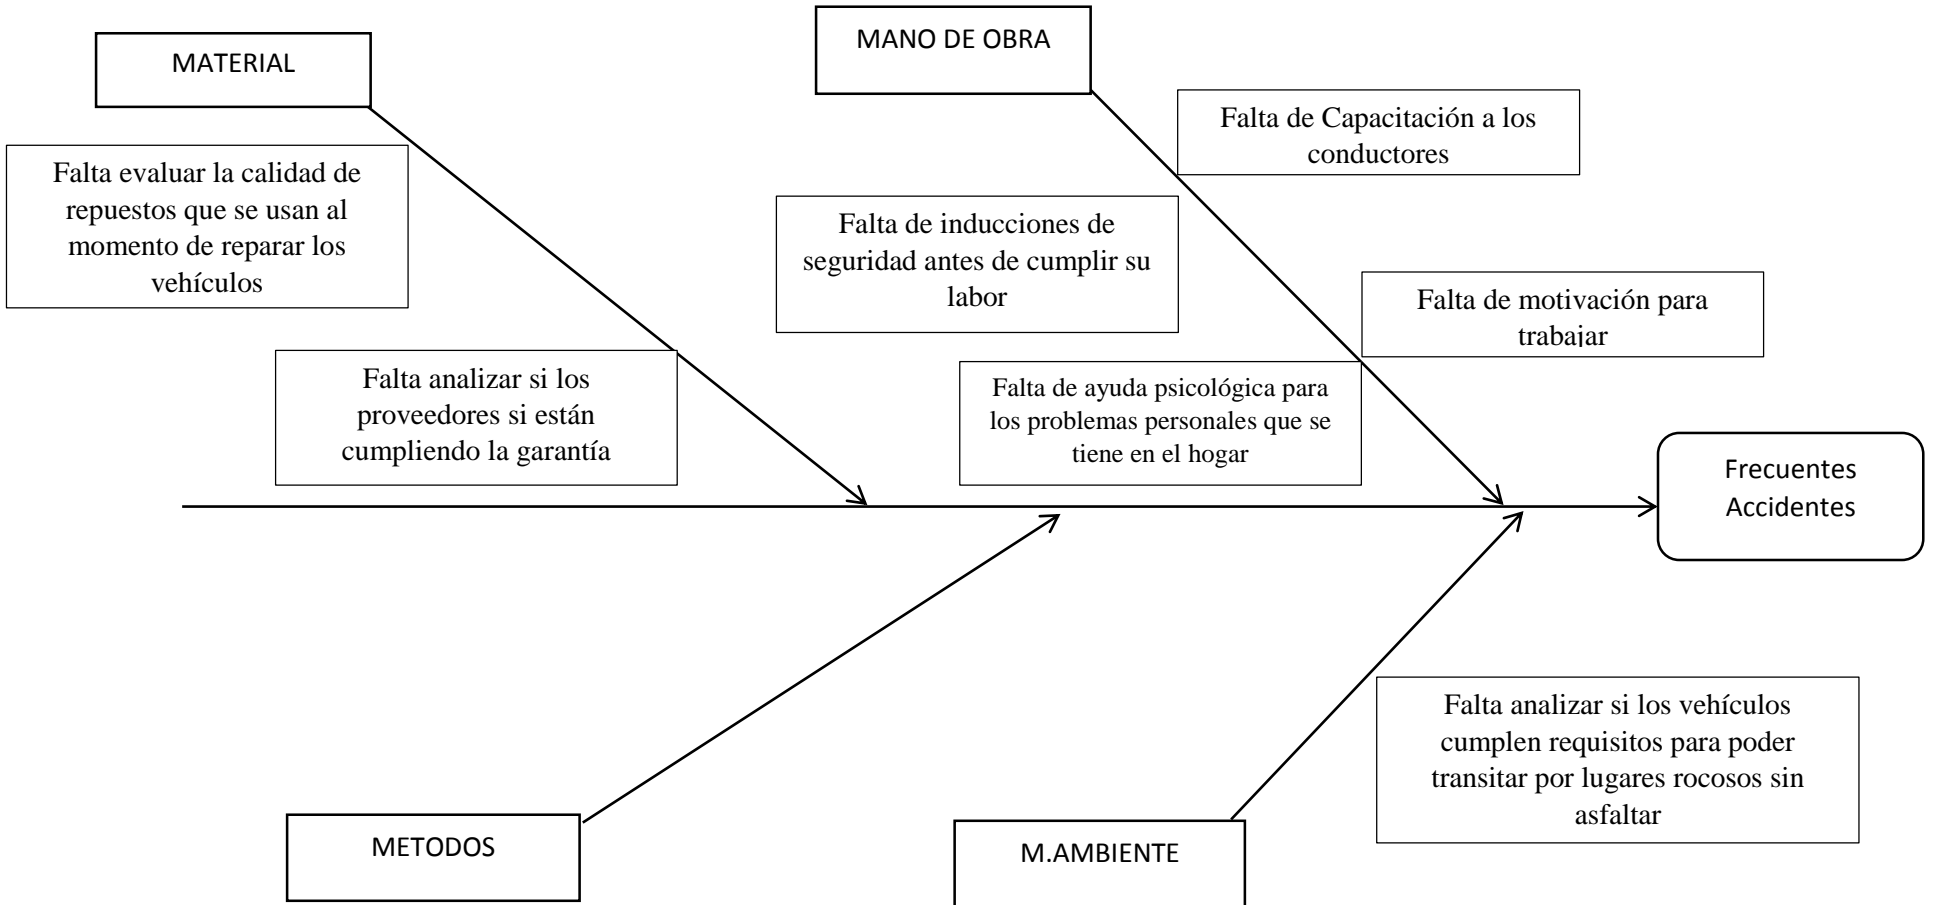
MATERIAL

MANO DE OBRA

Falta de Capacitación a los conductores

Falta evaluar la calidad de repuestos que se usan al momento de reparar los vehículos

Falta de inducciones de seguridad antes de cumplir su labor

Falta de motivación para trabajar

Falta analizar si los proveedores si están cumpliendo la garantía

Falta de ayuda psicológica para los problemas personales que se tiene en el hogar

Frecuentes Accidentes

Falta analizar si los vehículos cumplen requisitos para poder transitar por lugares rocosos sin asfaltar

METODOS

M.AMBIENTE